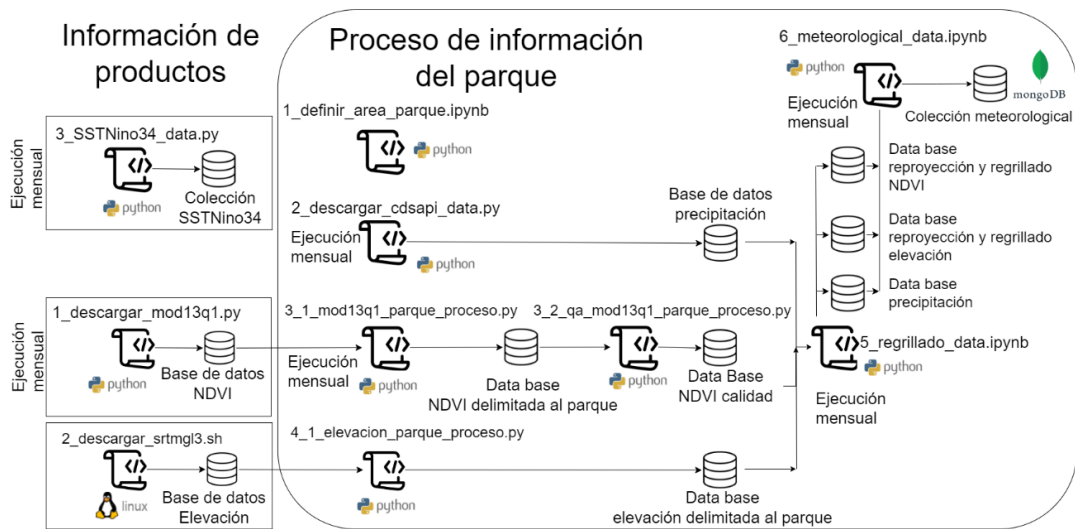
Información de productos

Ejecución mensual

3_SSTNino34_data.py

python

Colección SSTNino34

Ejecución mensual

1_descargar_mod13q1.py

python

Base de datos NDVI

2_descargar_srtmgl3.sh

linux

Base de datos Elevación

Proceso de información del parque

1_definir_area_parque.ipynb

python

2_descargar_cdsapi_data.py

Ejecución mensual

python

Base de datos precipitación

3_1_mod13q1_parque_proceso.py

Ejecución mensual

python

Data base NDVI delimitada al parque

3_2_qa_mod13q1_parque_proceso.py

python

Data Base NDVI calidad

4_1_elevacion_parque_proceso.py

python

Data base elevación delimitada al parque

6_meteorological_data.ipynb

python

Ejecución mensual

mongoDB

Colección meteorological

Data base reproyección y regrillado NDVI

Data base reproyección y regrillado elevación

Data base precipitación

5_regrillado_data.ipynb

python

Ejecución mensual